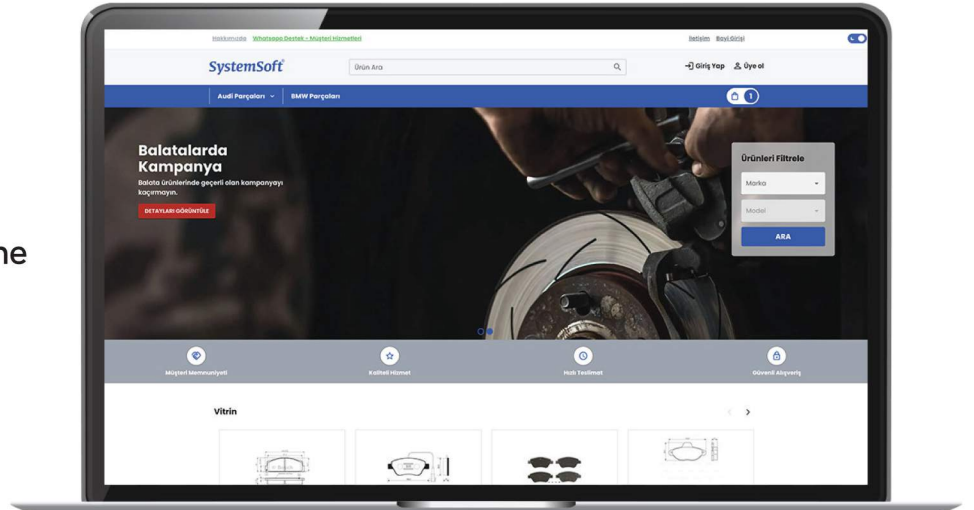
ne

Hakkımızda Whatsapp Destek - Müşteri Hizmetleri

İletişim Bayi Girişi

SystemSoft

Ürün Ara

Giriş Yap Üye ol

Audi Parçaları BMW Parçaları

1

Balatalarda Kampanya

Balata ürünlerinde geçerli olan kampanyayı kaçırmayın.

DETAYLARI GÖRÜNTÜLE

Ürünleri Filtrele

Marka

Model

ARA

Müşteri Memnuniyeti

Kaliteli Hizmet

Hızlı Teslimat

Güvenli Alışveriş

Vitrin